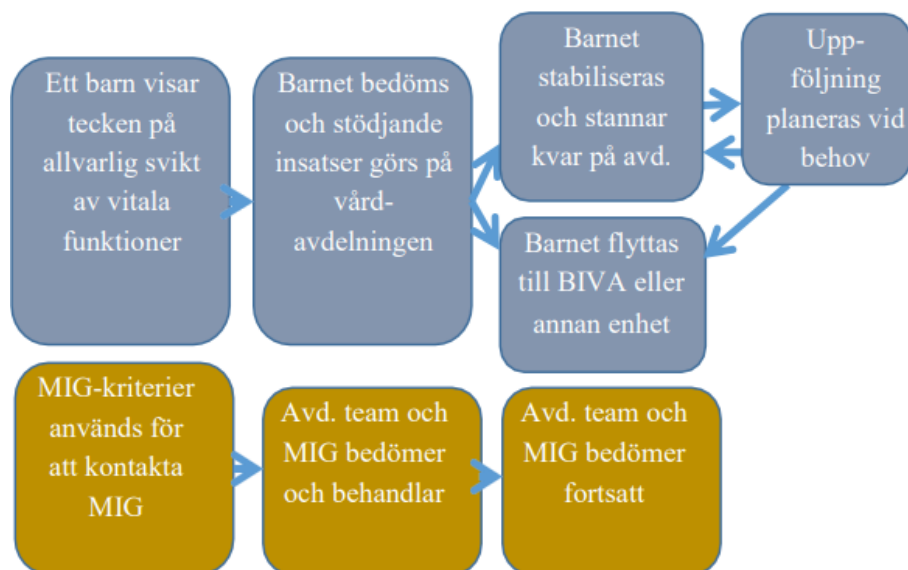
Ett barn visar tecken på allvarlig svikt av vitala funktioner

Barnet bedöms och stödjande insatser görs på vårdavdelningen

Barnet stabiliseras och stannar kvar på avd.

Uppföljning planeras vid behov

Barnet flyttas till BIVA eller annan enhet

MIG-kriterier används för att kontakta MIG

Avd. team och MIG bedömer och behandlar

Avd. team och MIG bedömer fortsatt